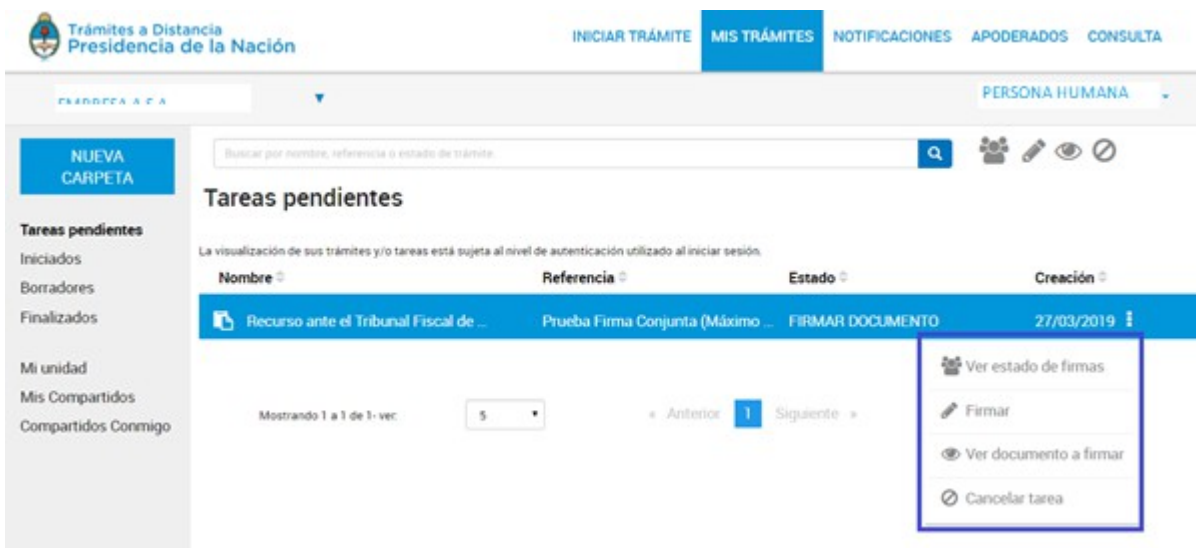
Trámites a Distancia
Presidencia de la Nación

INICIAR TRÁMITE MIS TRÁMITES NOTIFICACIONES APODERADOS CONSULTA

EMPRESA A S A

PERSONA HUMANA

NUEVA CARPETA

Buscar por nombre, referencia o estado de trámite

Tareas pendientes

Tareas pendientes
Iniciados
Borradores
Finalizados

Mi unidad
Mis Compartidos
Compartidos Conmigo

La visualización de sus trámites y/o tareas está sujeta al nivel de autenticación utilizado al iniciar sesión.

| Nombre | Referencia | Estado | Creación |
|---|---|---|---|
| Recurso ante el Tribunal Fiscal de ... | Prueba Firma Conjunta (Máximo ... | FIRMAR DOCUMENTO | 27/03/2019 |

Mostrando 1 a 1 de 1- ver: 5

« Anterior 1 Siguiente »

Ver estado de firmas
Firmar
Ver documento a firmar
Cancelar tarea